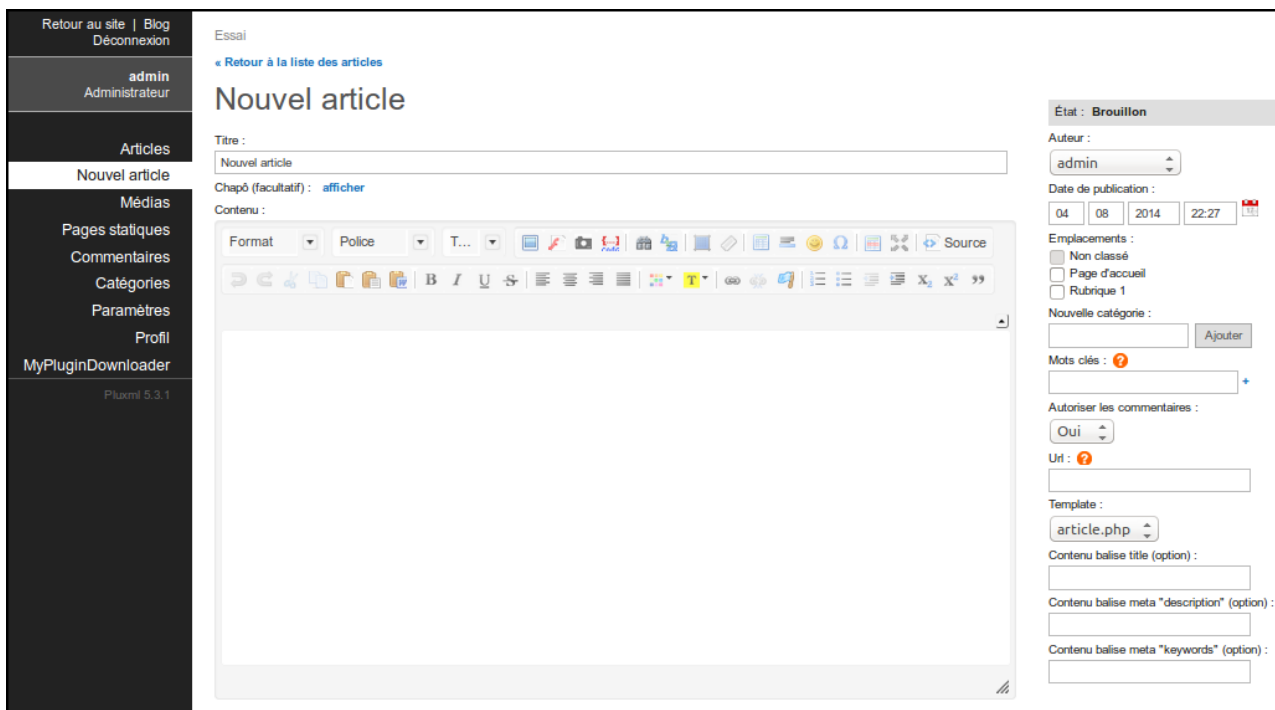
Retour au site | Blog
Déconnexion

admin
Administrateur

Articles
Nouvel article
Médias
Pages statiques
Commentaires
Catégories
Paramètres
Profil
MyPluginDownloader

Pluxml 5.3.1

Essai

« Retour à la liste des articles

Nouvel article

Titre :
Nouvel article

Chapô (facultatif) : afficher

Contenu :

Format | Police | T... | Source

B I U S $X_2$ $X^2$ ”

État : Brouillon

Auteur :
admin

Date de publication :
04 | 08 | 2014 | 22:27

Emplacements :
Non classé
Page d'accueil
Rubrique 1

Nouvelle catégorie :
Ajouter

Mots clés : ?
+

Autoriser les commentaires :
Oui

Url : ?

Template :
article.php

Contenu balise title (option) :

Contenu balise meta "description" (option) :

Contenu balise meta "keywords" (option) :